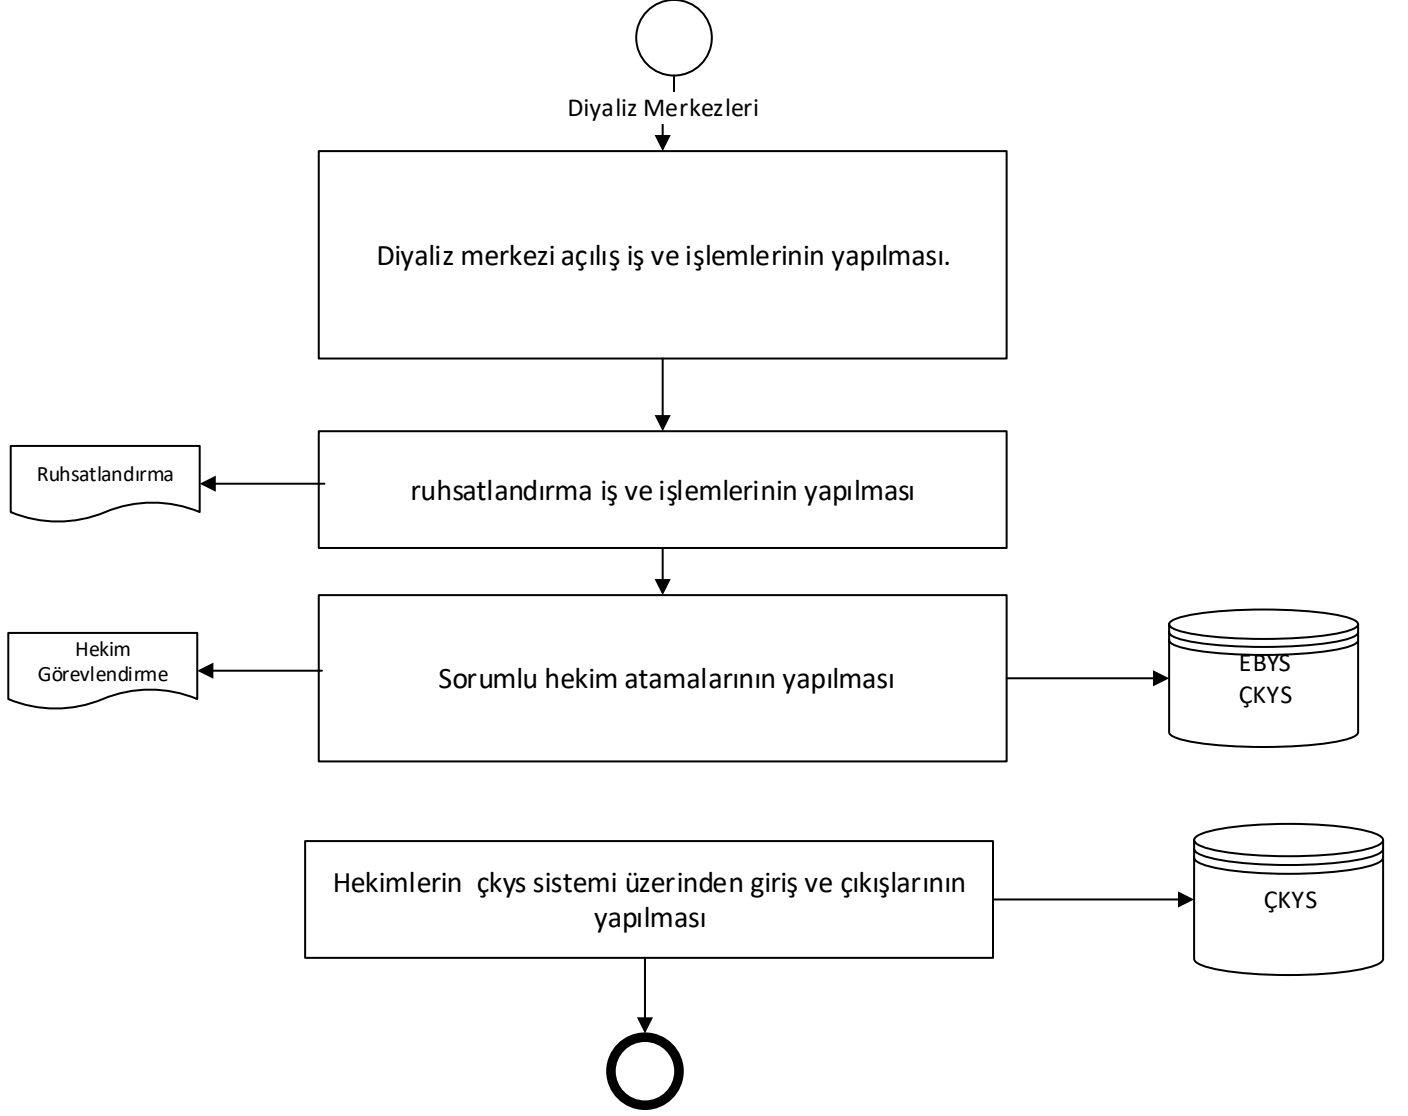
Diyaliz Merkezleri

Diyaliz merkezi açılış iş ve işlemlerinin yapılması.

Ruhsatlandırma

ruhsatlandırma iş ve işlemlerinin yapılması

Hekim Görevlendirme

Sorumlu hekim atamalarının yapılması

EBYS
ÇKYS

Hekimlerin çkys sistemi üzerinden giriş ve çıkışlarının yapılması

ÇKYS